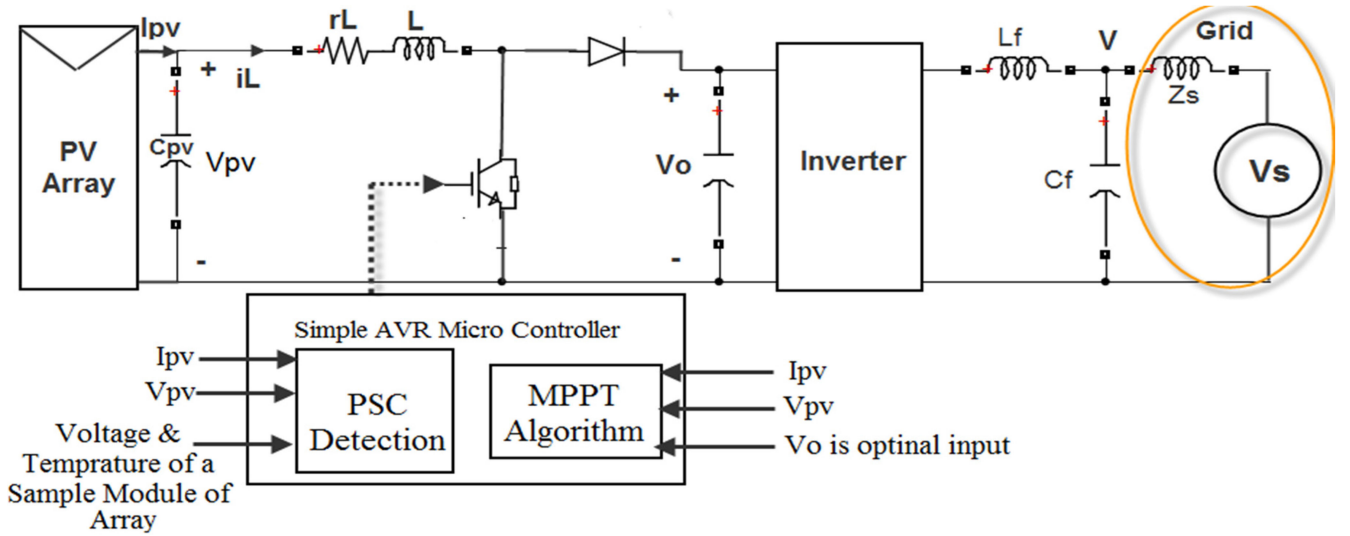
PV Array
Ipv
+
iL
Cpv
Vpv
-
rL
L
+
Vo
-
Inverter
Lf
V
Cf
Grid
Zs
Vs
Simple AVR Micro Controller
Ipv
Vpv
Voltage & Temprature of a Sample Module of Array
PSC Detection
MPPT Algorithm
Ipv
Vpv
Vo is optinal input